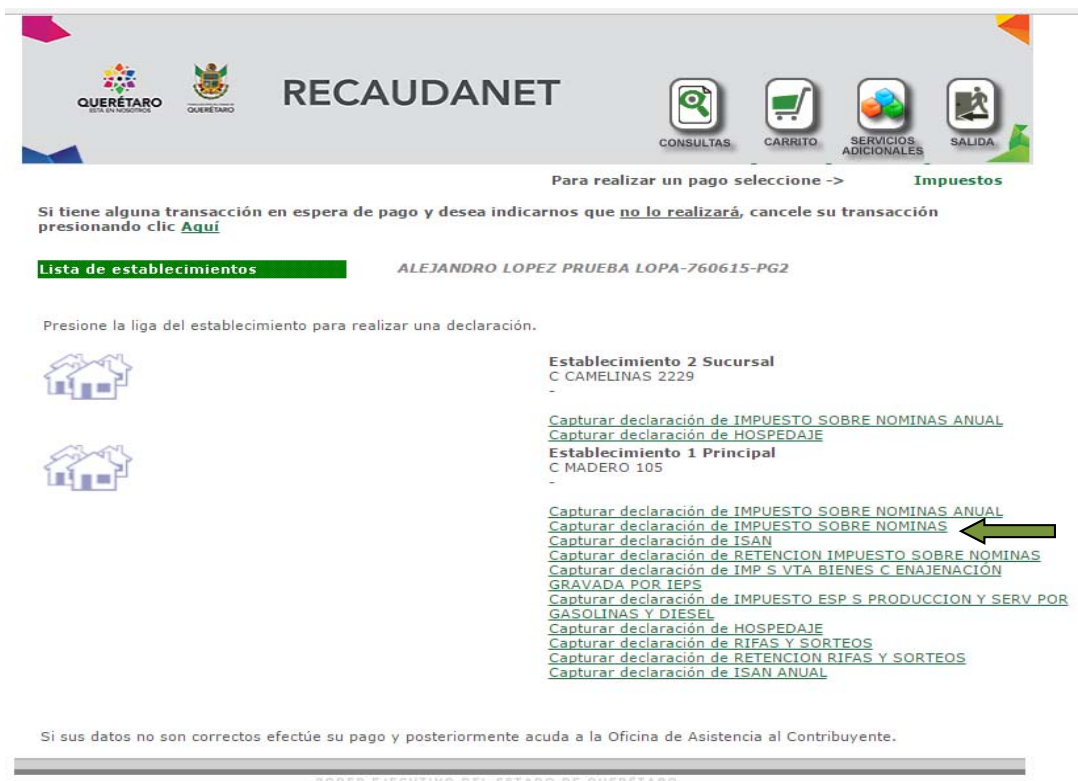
QUERÉTARO
ESTÁ EN NOSOTROS

QUERÉTARO

RECAUDANET

CONSULTAS

CARRITO

SERVICIOS ADICIONALES

SALIDA

Para realizar un pago seleccione -> Impuestos

Si tiene alguna transacción en espera de pago y desea indicarnos que no lo realizará, cancele su transacción presionando clic Aquí

Lista de establecimientos

ALEJANDRO LOPEZ PRUEBA LOPA-760615-PG2

Presione la liga del establecimiento para realizar una declaración.

Establecimiento 2 Sucursal
C CAMELINAS 2229
-

Capturar declaración de IMPUESTO SOBRE NOMINAS ANUAL
Capturar declaración de HOSPEDAJE

Establecimiento 1 Principal
C MADERO 105
-

Capturar declaración de IMPUESTO SOBRE NOMINAS ANUAL
Capturar declaración de IMPUESTO SOBRE NOMINAS
Capturar declaración de ISAN
Capturar declaración de RETENCION IMPUESTO SOBRE NOMINAS
Capturar declaración de IMP S VTA BIENES C ENAJENACIÓN GRAVADA POR IEPS
Capturar declaración de IMPUESTO ESP S PRODUCCION Y SERV POR GASOLINAS Y DIESEL
Capturar declaración de HOSPEDAJE
Capturar declaración de RIFAS Y SORTEOS
Capturar declaración de RETENCION RIFAS Y SORTEOS
Capturar declaración de ISAN ANUAL

Si sus datos no son correctos efectúe su pago y posteriormente acuda a la Oficina de Asistencia al Contribuyente.

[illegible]